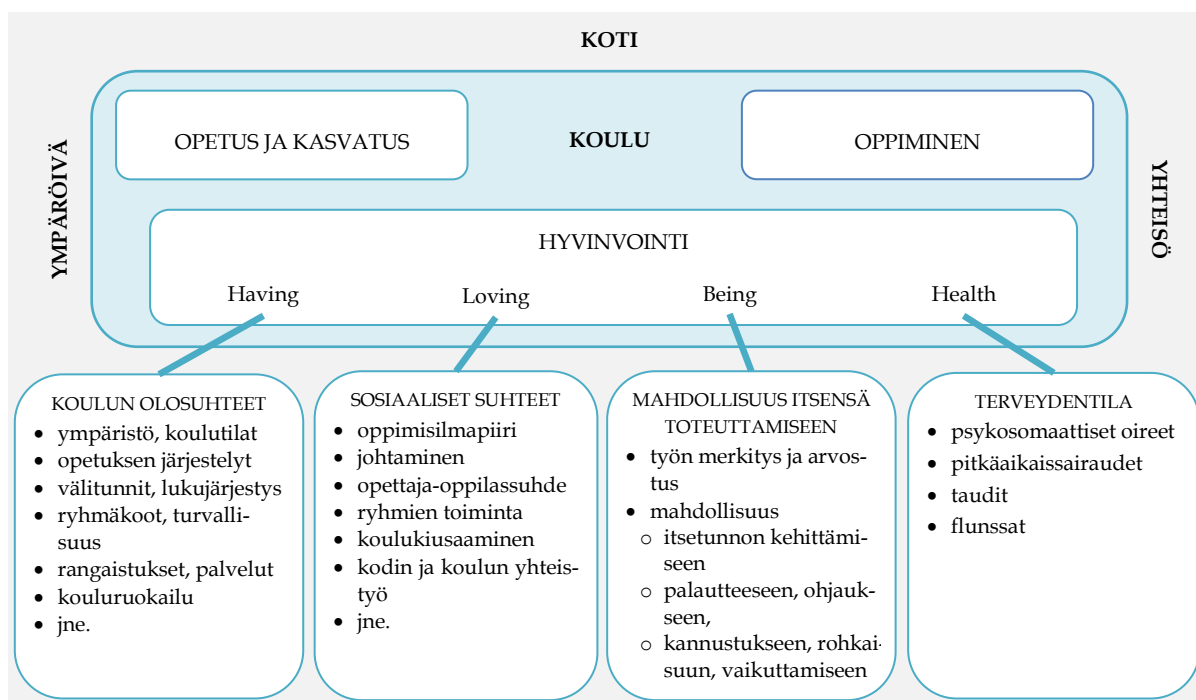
KOTI

YMPÄRÖIVÄ

YHTEISÖ

OPETUS JA KASVATUS

KOULU

OPPIMINEN

HYVINVOINTI

Having

Loving

Being

Health

KOULUN OLOSUHTEET
- ympäristö, koulutilat
- opetuksen järjestelyt
- välitunnit, lukujärjestys
- ryhmäkoot, turvallisuus
- rangaistukset, palvelut
- kouluruokailu
- jne.

SOSIAALISET SUHTEET
- oppimisilmapiiri
- johtaminen
- opettaja-oppilassuhde
- ryhmien toiminta
- koulukiusaaminen
- kodin ja koulun yhteistyö
- jne.

MAHDOLLISUUS ITSENSÄ TOTEUTTAMISEEN
- työn merkitys ja arvostus
- mahdollisuus
  - itsetunnon kehittämiseen
  - palautteeseen, ohjaukseen,
  - kannustukseen, rohkaisuun, vaikuttamiseen

TERVEYDENTILA
- psykosomaattiset oireet
- pitkäaikaissairaudet
- taudit
- flunssat